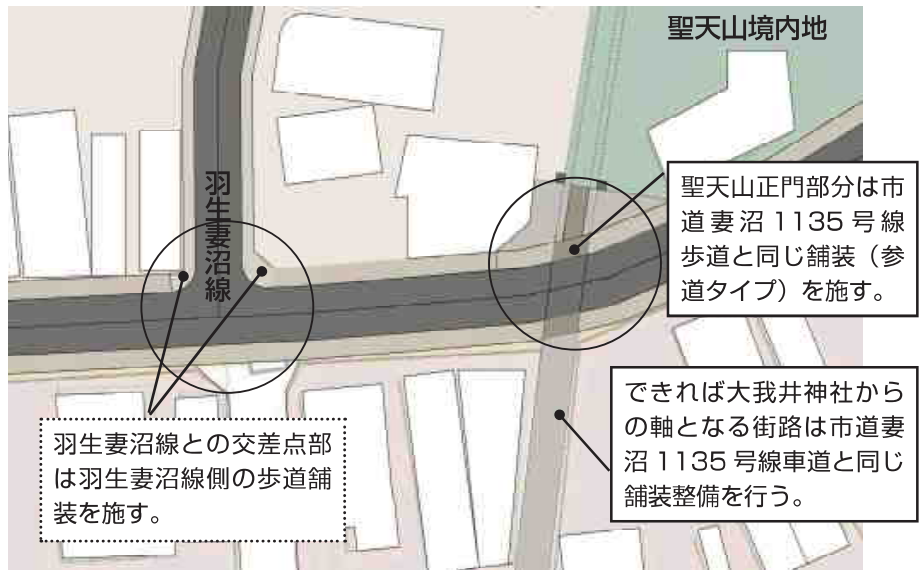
聖天山境内地

羽生妻沼線

聖天山正門部分は市道妻沼 1135 号線歩道と同じ舗装（参道タイプ）を施す。

できれば大我井神社からの軸となる街路は市道妻沼 1135 号線車道と同じ舗装整備を行う。

羽生妻沼線との交差点部は羽生妻沼線側の歩道舗装を施す。